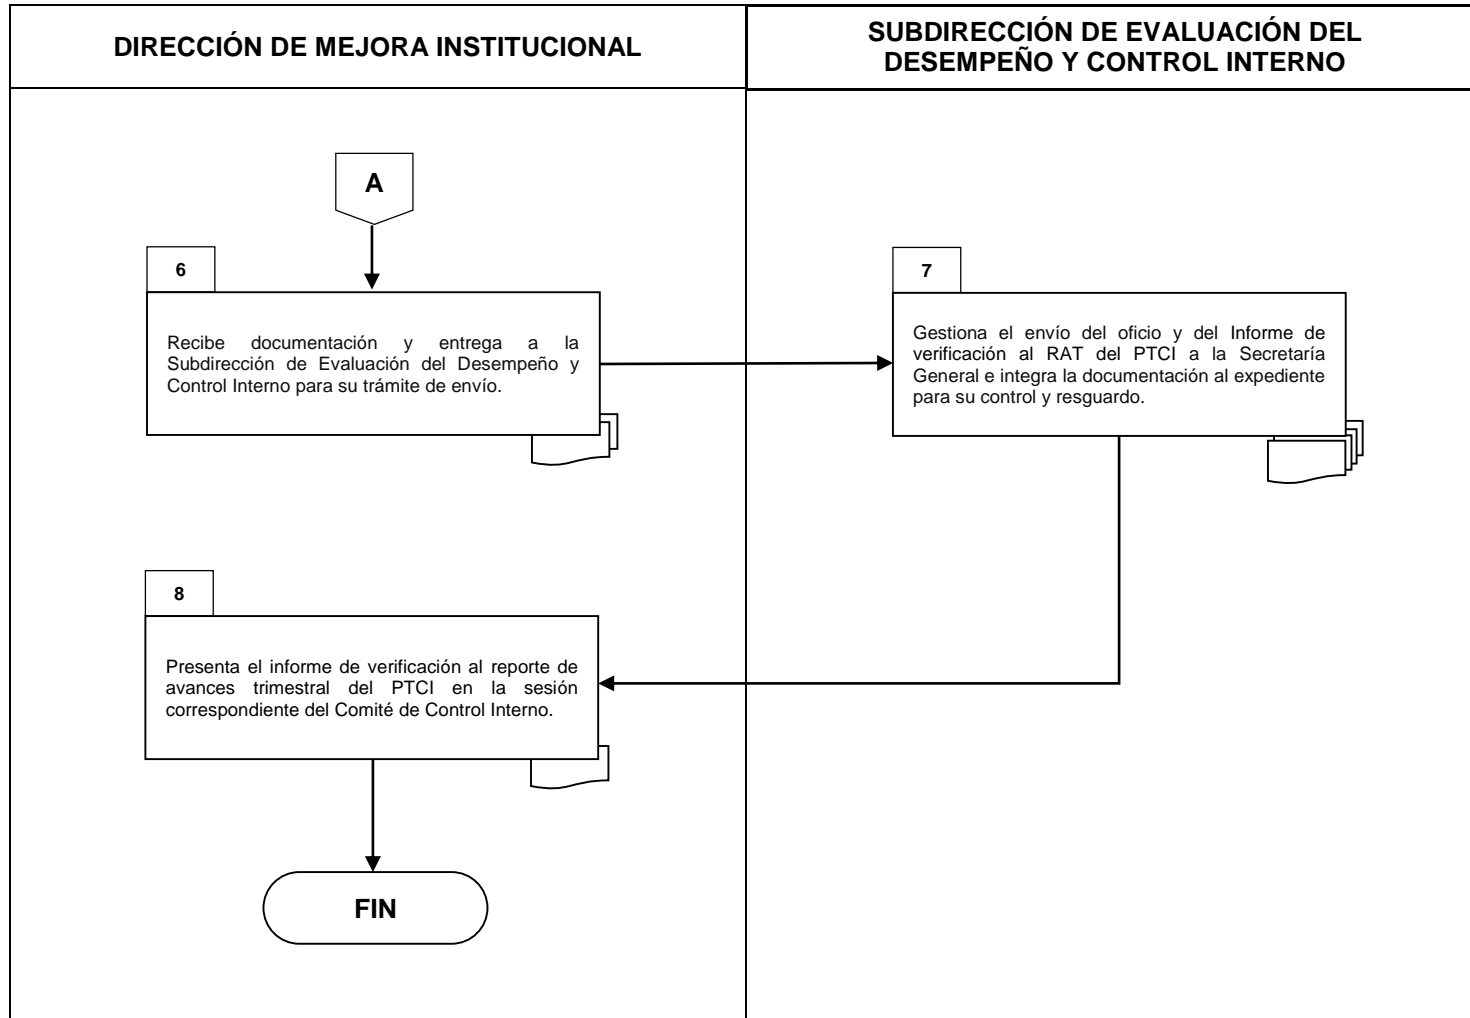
DIRECCIÓN DE MEJORA INSTITUCIONAL

SUBDIRECCIÓN DE EVALUACIÓN DEL DESEMPEÑO Y CONTROL INTERNO

A

6

Recibe documentación y entrega a la Subdirección de Evaluación del Desempeño y Control Interno para su trámite de envío.

7

Gestiona el envío del oficio y del Informe de verificación al RAT del PTCI a la Secretaría General e integra la documentación al expediente para su control y resguardo.

8

Presenta el informe de verificación al reporte de avances trimestral del PTCI en la sesión correspondiente del Comité de Control Interno.

FIN